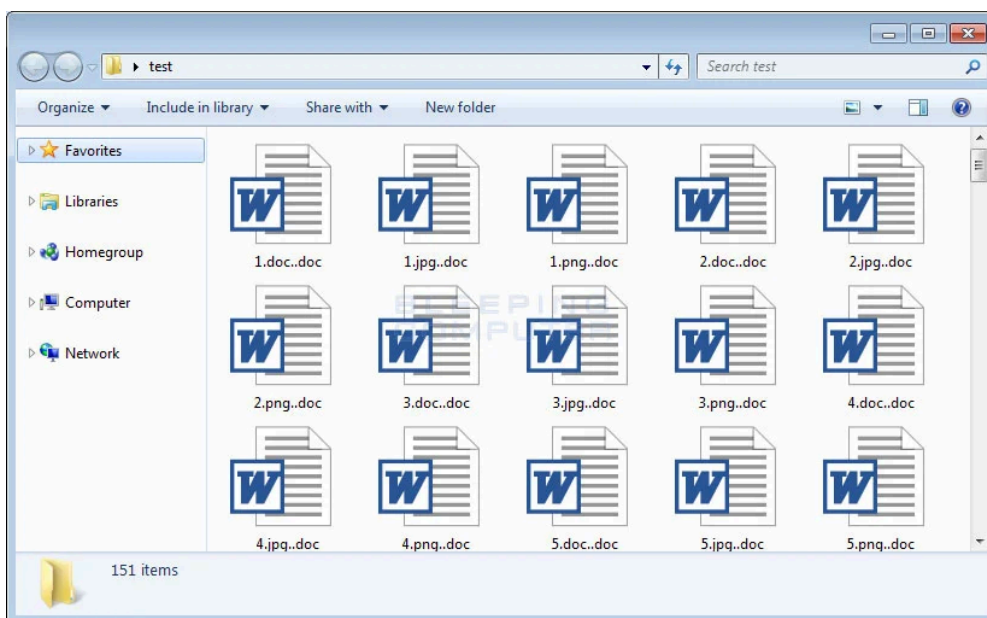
test

Search test

Organize ▾ Include in library ▾ Share with ▾ New folder

Favorites

Libraries

Homegroup

Computer

Network

W 1.doc..doc
W 1.jpg..doc
W 1.png..doc
W 2.doc..doc
W 2.jpg..doc
W 2.png..doc
W 3.doc..doc
W 3.jpg..doc
W 3.png..doc
W 4.doc..doc
W 4.jpg..doc
W 4.png..doc
W 5.doc..doc
W 5.jpg..doc
W 5.png..doc

BLEEPING COMPUTER

151 items